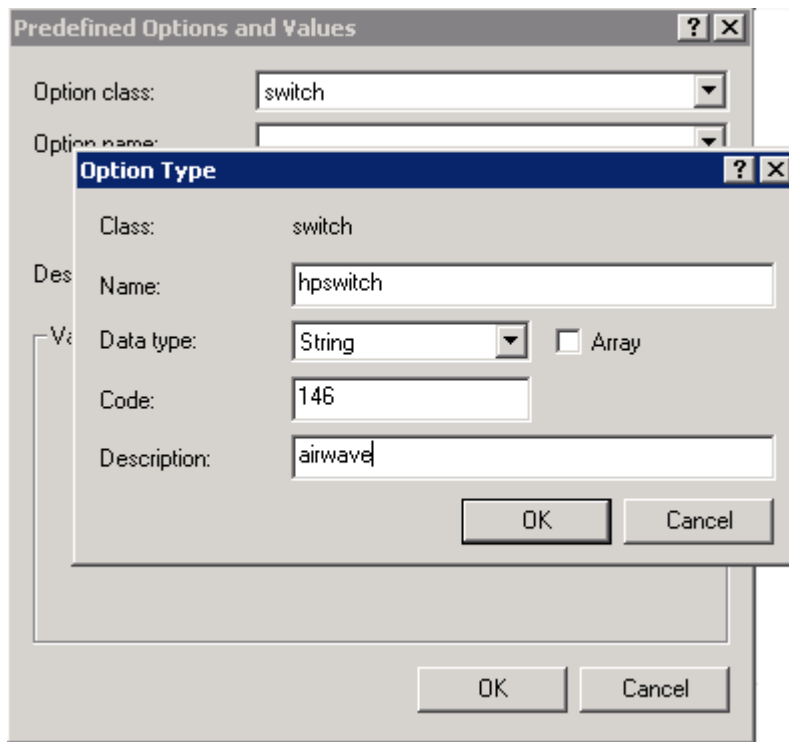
Predefined Options and Values ? X

Option class: switch

Option name:

Des

Va

Option Type ? X

Class: switch

Name: hpswitch

Data type: String Array

Code: 146

Description: airwave

OK Cancel

OK Cancel